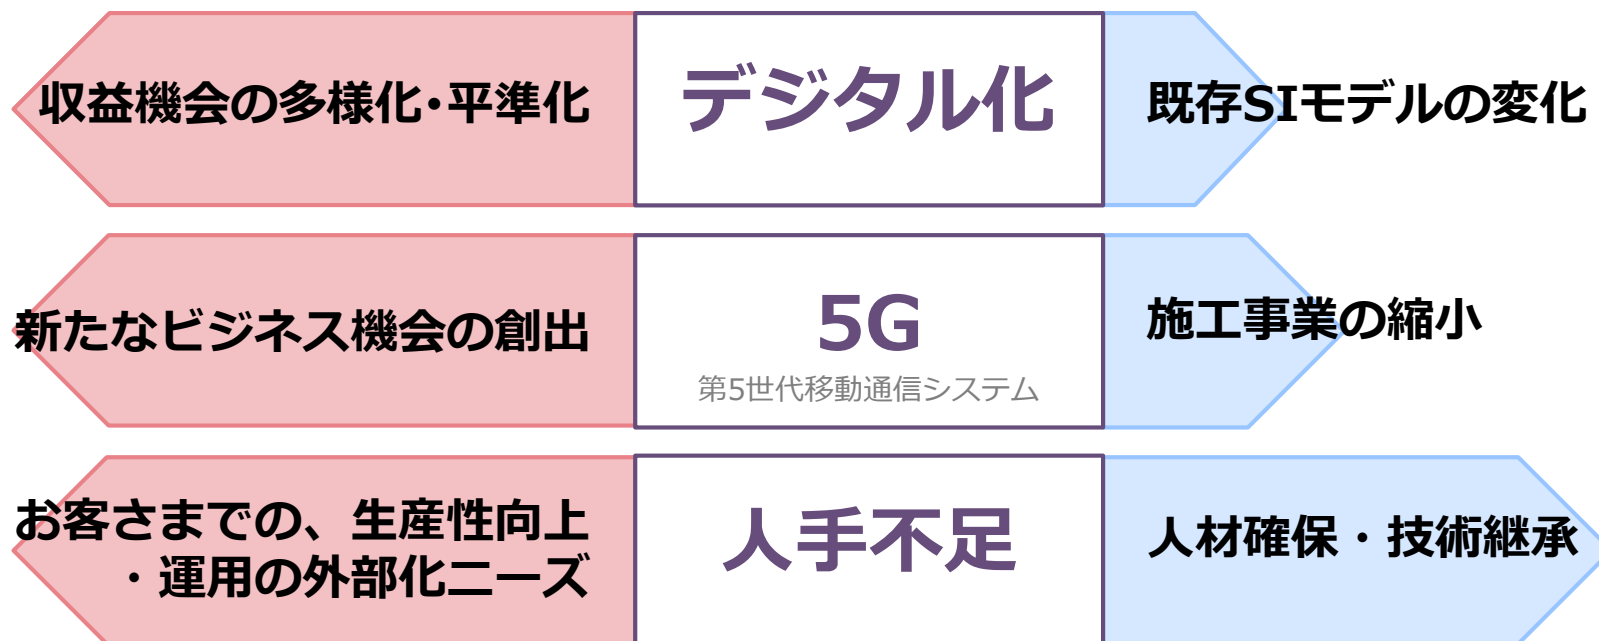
収益機会の多様化・平準化

デジタル化

既存SIモデルの変化

新たなビジネス機会の創出

5G
第5世代移動通信システム

施工事業の縮小

お客さままでの、生産性向上・運用の外部化ニーズ

人手不足

人材確保・技術継承